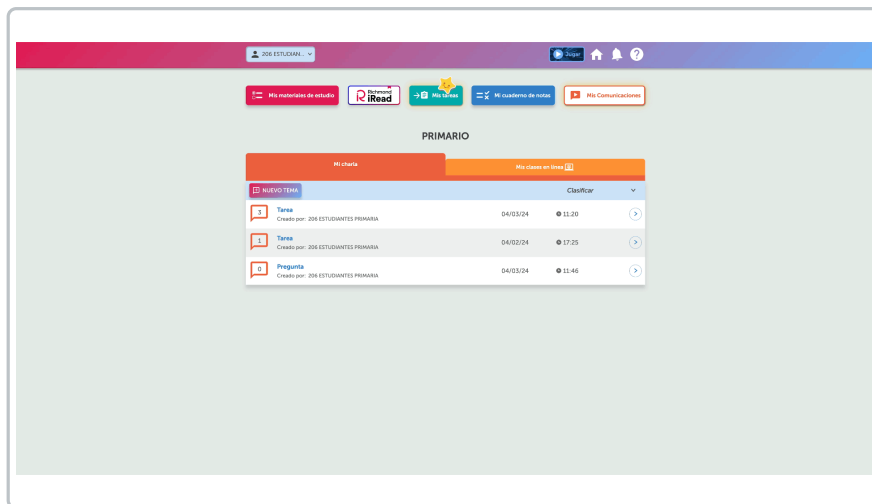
206 ESTUDIAN...

Jugar

Mis materiales de estudio

Richmond iRead

Mis tareas

Mi cuaderno de notas

Mis Comunicaciones

PRIMARIO

Mi charla

Mis clases en línea

NUEVO TEMA

Clasificar

3 Tarea
Creado por: 206 ESTUDIANTES PRIMARIA
04/03/24
11:20

1 Tarea
Creado por: 206 ESTUDIANTES PRIMARIA
04/02/24
17:25

0 Pregunta
Creado por: 206 ESTUDIANTES PRIMARIA
04/03/24
11:46